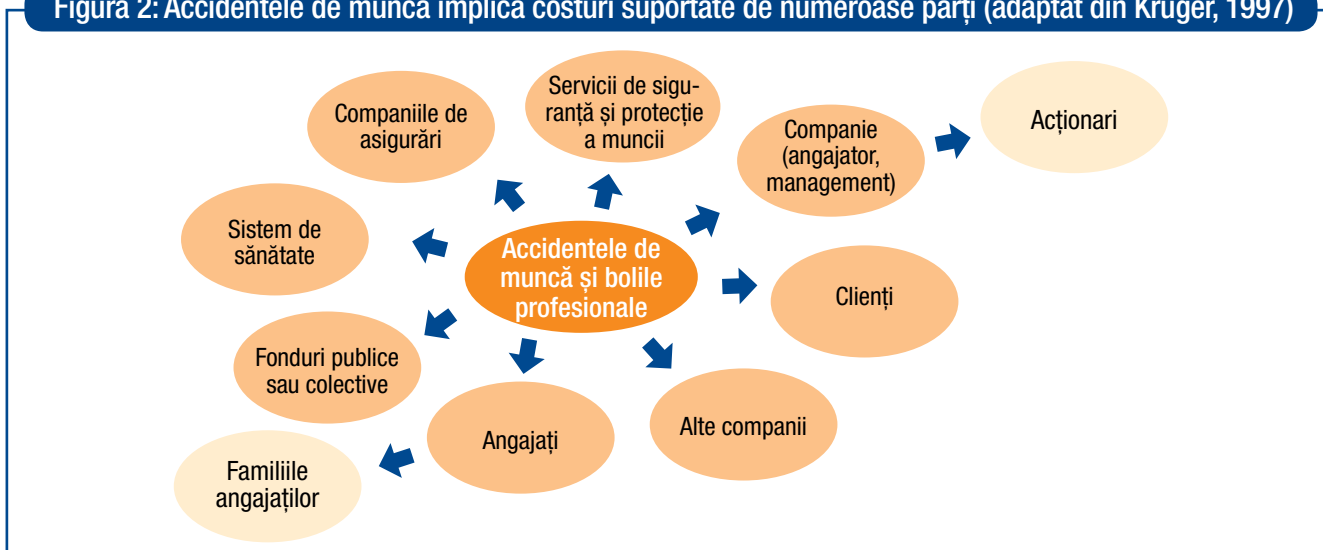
Figura 2: Accidentele de muncă implică costuri suportate de numeroase părți (adaptat din Krüger, 1997)

Accidentele de muncă și bolile profesionale

Companiile de asigurări

Servicii de siguranță și protecție a muncii

Companie (angajator, management)

Acționari

Sistem de sănătate

Clienți

Fonduri publice sau colective

Angajați

Alte companii

Familiile angajaților